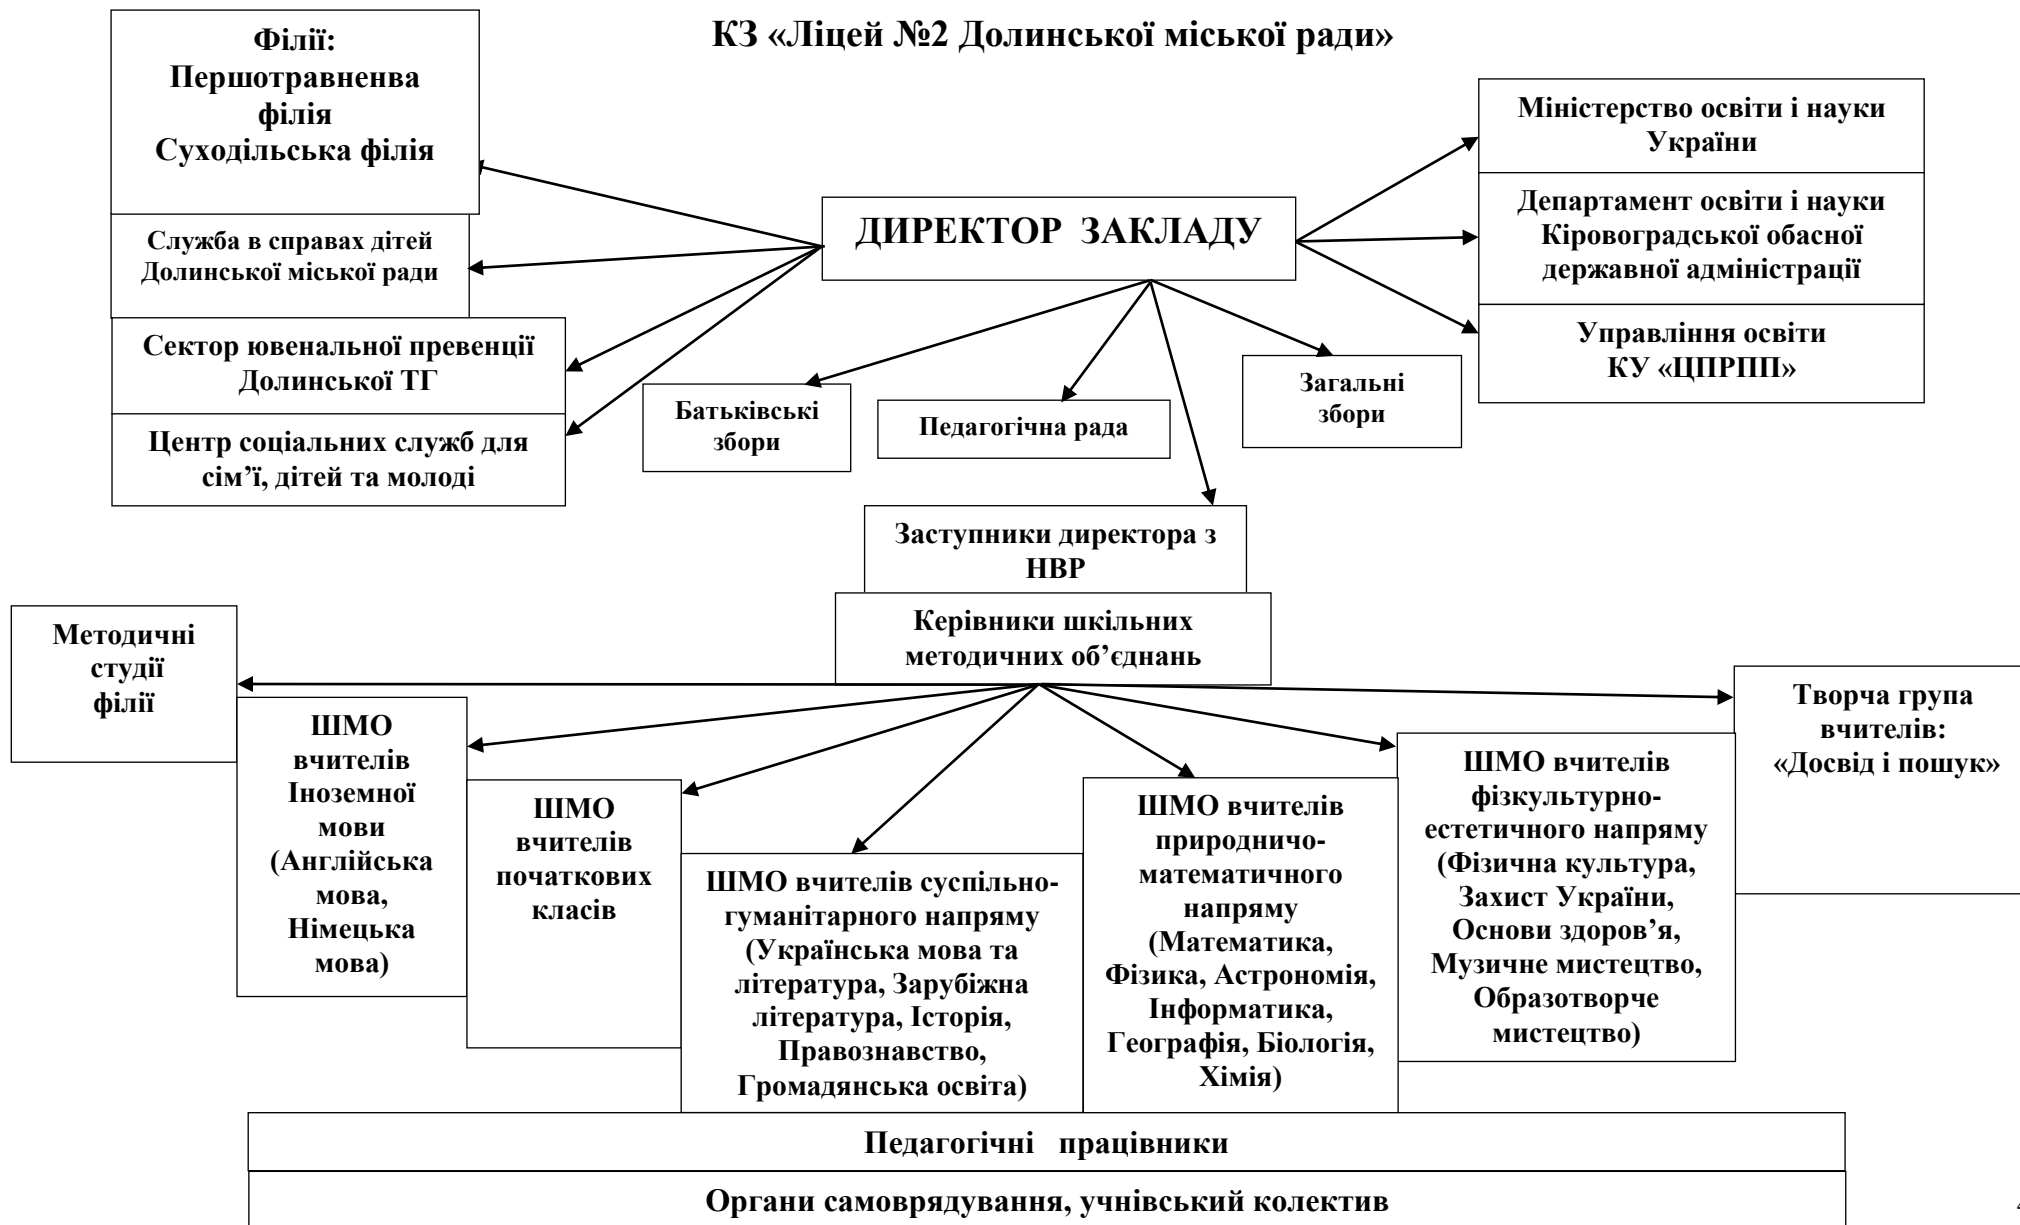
КЗ «Ліцей №2 Долинської міської ради»

Філії:
Першотравнева філія
Суходільська філія

Служба в справах дітей Долинської міської ради

Сектор ювенальної превенції Долинської ТГ

Центр соціальних служб для сім'ї, дітей та молоді

ДИРЕКТОР ЗАКЛАДУ

Міністерство освіти і науки України

Департамент освіти і науки Кіровоградської обасної державної адміністрації

Управління освіти КУ «ЦПРПП»

Батьківські збори

Педагогічна рада

Загальні збори

Заступники директора з НВР

Керівники шкільних методичних об'єднань

Методичні студії філії

Творча група вчителів: «Досвід і пошук»

ШМО вчителів Іноземної мови (Англійська мова, Німецька мова)

ШМО вчителів початкових класів

ШМО вчителів суспільно-гуманітарного напряму (Українська мова та література, Зарубіжна література, Історія, Правознавство, Громадянська освіта)

ШМО вчителів природничо-математичного напряму (Математика, Фізика, Астрономія, Інформатика, Географія, Біологія, Хімія)

ШМО вчителів фізкультурно-естетичного напряму (Фізична культура, Захист України, Основи здоров'я, Музичне мистецтво, Образотворче мистецтво)

Педагогічні працівники

Органи самоврядування, учнівський колектив

4